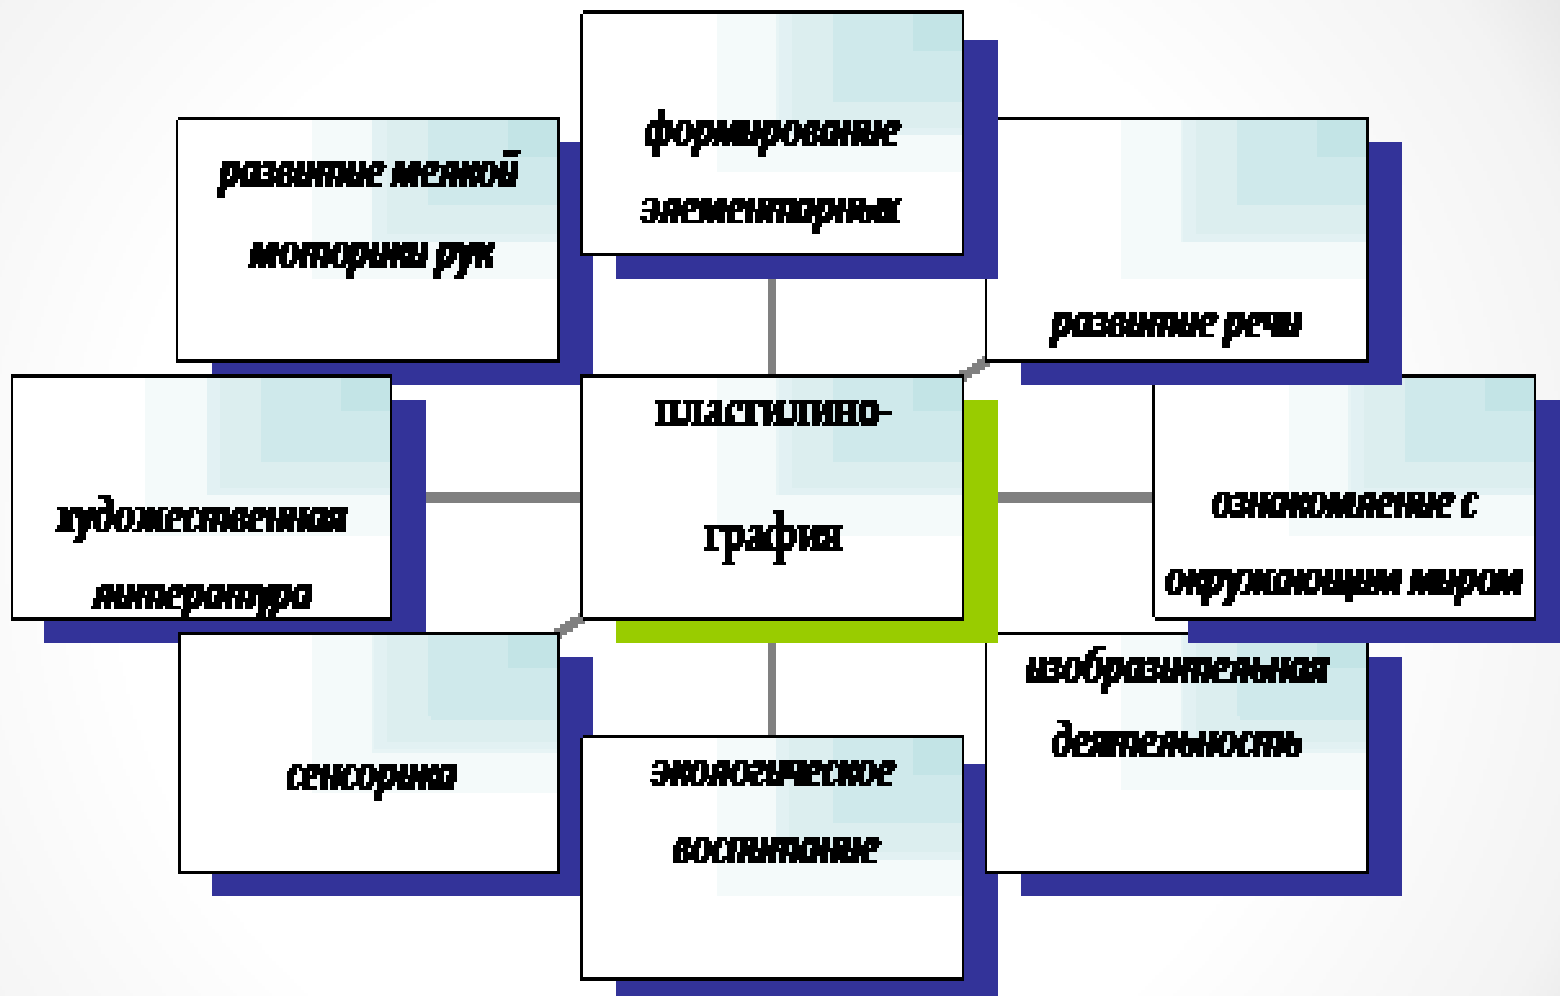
пластилино-графия

формирование элементарных

развитие мелкой моторики рук

развитие речи

художественная литература

ознакомление с окружающим миром

сенсорика

экологическое воспитание

изобразительная деятельность